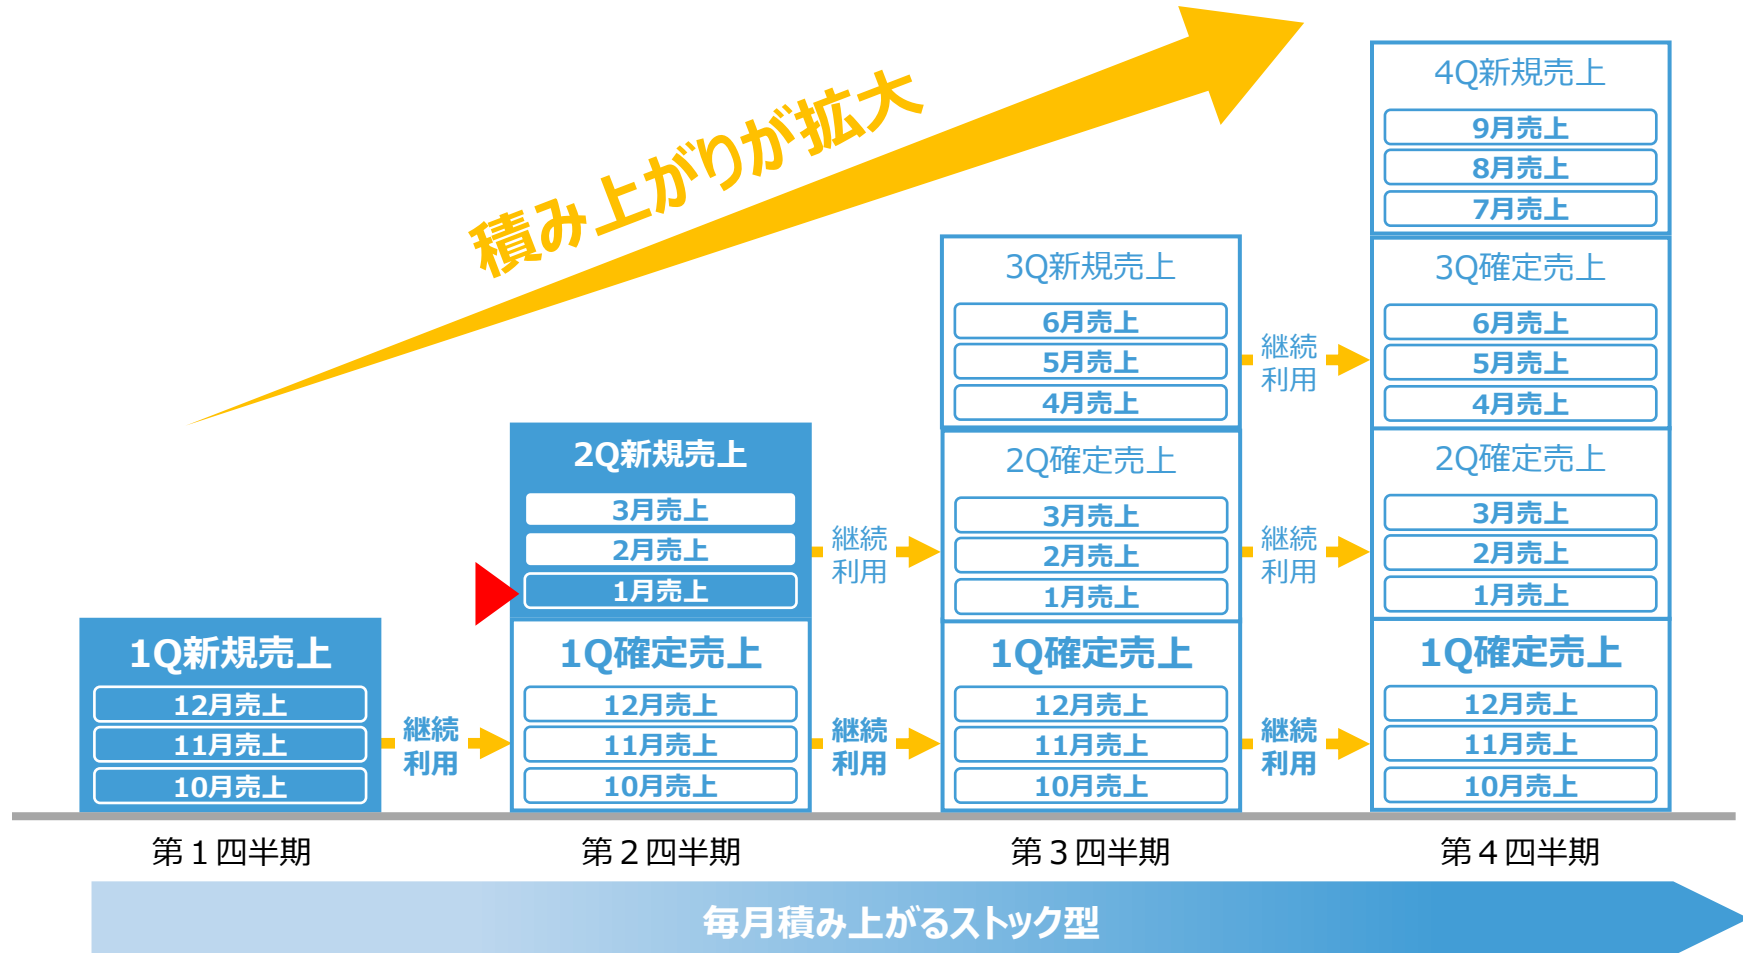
積み上がりが拡大

4Q新規売上
9月売上
8月売上
7月売上

3Q新規売上
6月売上
5月売上
4月売上

3Q確定売上
6月売上
5月売上
4月売上

2Q新規売上
3月売上
2月売上
1月売上

2Q確定売上
3月売上
2月売上
1月売上

2Q確定売上
3月売上
2月売上
1月売上

1Q新規売上
12月売上
11月売上
10月売上

1Q確定売上
12月売上
11月売上
10月売上

1Q確定売上
12月売上
11月売上
10月売上

1Q確定売上
12月売上
11月売上
10月売上

継続利用
継続利用
継続利用
継続利用
継続利用
継続利用

第１四半期
第２四半期
第３四半期
第４四半期

毎月積み上がるストック型